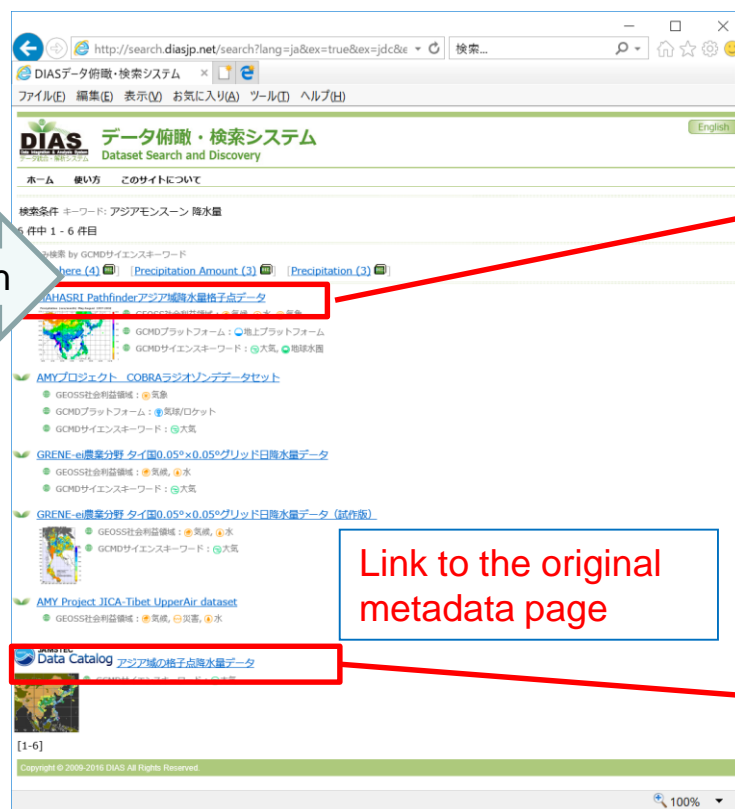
http://search.diasjp.net/search?lang=ja&ex=true&ex=jdc&e
検索...
DIASデータ俯瞰・検索システム
ファイル(F) 編集(E) 表示(V) お気に入り(A) ツール(T) ヘルプ(H)

DIAS
データ俯瞰・検索システム
Dataset Search and Discovery
English

ホーム 使い方 このサイトについて

検索条件 キーワード: アジアモンスーン 降水量
6 件中 1 - 6 件目

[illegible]み検索 by GCMDサイエンスキーワード
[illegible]here (4) [Precipitation Amount (3)] [Precipitation (3)]

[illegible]HASRI Pathfinderアジア域降水量格子点データ
GEOSS社会利益領域：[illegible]
GCMDプラットフォーム：地上プラットフォーム
GCMDサイエンスキーワード：大気, 地球水圏

AMYプロジェクト COBRAラジオゾンデデータセット
GEOSS社会利益領域：気象
GCMDプラットフォーム：気球/ロケット
GCMDサイエンスキーワード：大気

GRENE-ei農業分野 タイ国0.05°×0.05°グリッド日降水量データ
GEOSS社会利益領域：気候, 水
GCMDサイエンスキーワード：大気

GRENE-ei農業分野 タイ国0.05°×0.05°グリッド日降水量データ（試作版）
GEOSS社会利益領域：気候, 水
GCMDサイエンスキーワード：大気

Link to the original metadata page

AMY Project JICA-Tibet UpperAir dataset
GEOSS社会利益領域：気候, 災害, 水

JAMSTEC Data Catalog アジア域の格子点降水量データ
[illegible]

[1-6]
Copyright © 2009-2016 DIAS All Rights Reserved.
100%